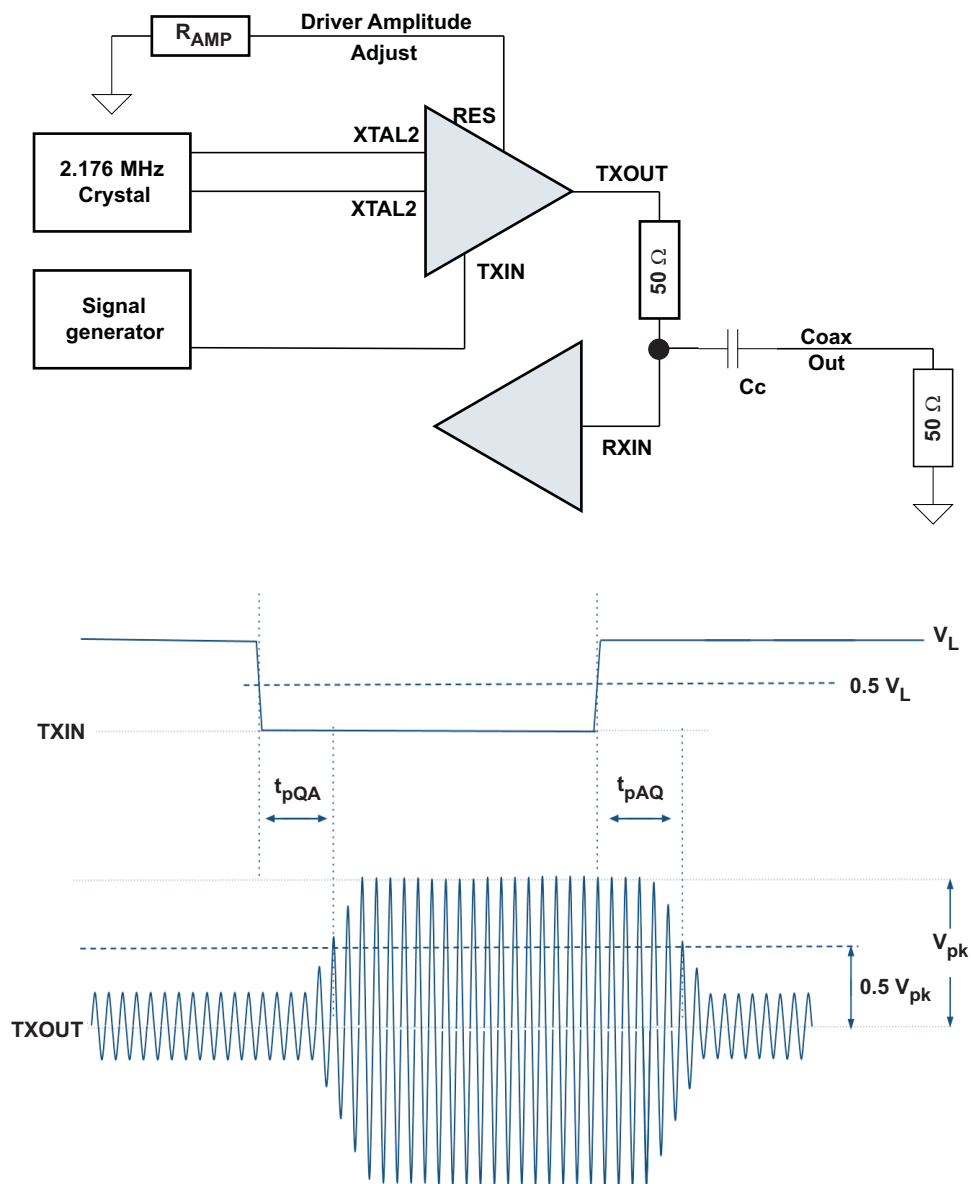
$R_{AMP}$

Driver Amplitude Adjust

RES

2.176 MHz Crystal

XTAL2

XTAL2

TXOUT

Signal generator

TXIN

50 Ω

Coax Out

Cc

50 Ω

RXIN

$V_L$

0.5 $V_L$

TXIN

$t_{pQA}$

$t_{pAQ}$

$V_{pk}$

0.5 $V_{pk}$

TXOUT